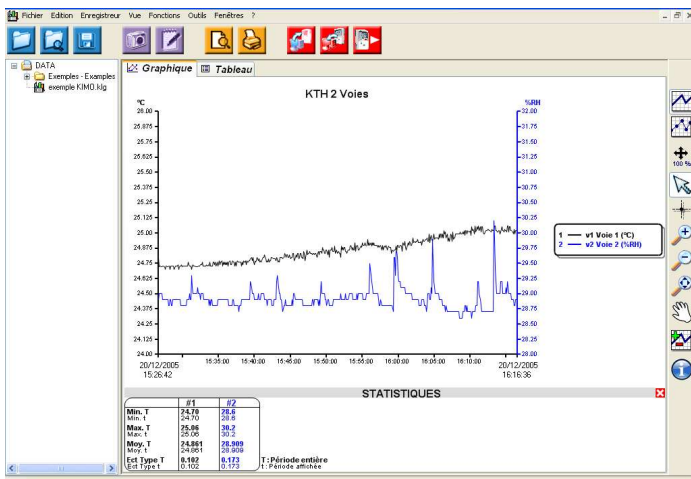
Fichier Edition Enregistreur Vue Fonctions Outils Fenêtres ?

DATA
Exemples - Exemples
exemple KIMO.klg

Graphique Tableau

KTH 2 Voies

°C
26.00
25.875
25.75
25.625
25.50
25.375
25.25
25.125
25.00
24.875
24.75
24.625
24.50
24.375
24.25
24.125
24.00

%RH
32.00
31.75
31.50
31.25
31.00
30.75
30.50
30.25
30.00
29.75
29.50
29.25
29.00
28.75
28.50
28.25
28.00

20/12/2005
15:26:42
15:35:00 15:40:00 15:45:00 15:50:00 15:55:00 16:00:00 16:05:00 16:10:00
20/12/2005
16:16:36

1 — v1 Voie 1 (°C)
2 — v2 Voie 2 (%RH)

100 %

STATISTIQUES

| | #1 | #2 |
|---|---|---|
| Min. T<br>Min. t | 24.70<br>24.70 | 28.6<br>28.6 |
| Max. T<br>Max. t | 25.06<br>25.06 | 30.2<br>30.2 |
| Moy. T<br>Moy. t | 24.861<br>24.861 | 28.909<br>28.909 |
| Ect Type T<br>Ect Type t | 0.102<br>0.102 | 0.173<br>0.173 |

T : Période entière
t : Période affichée